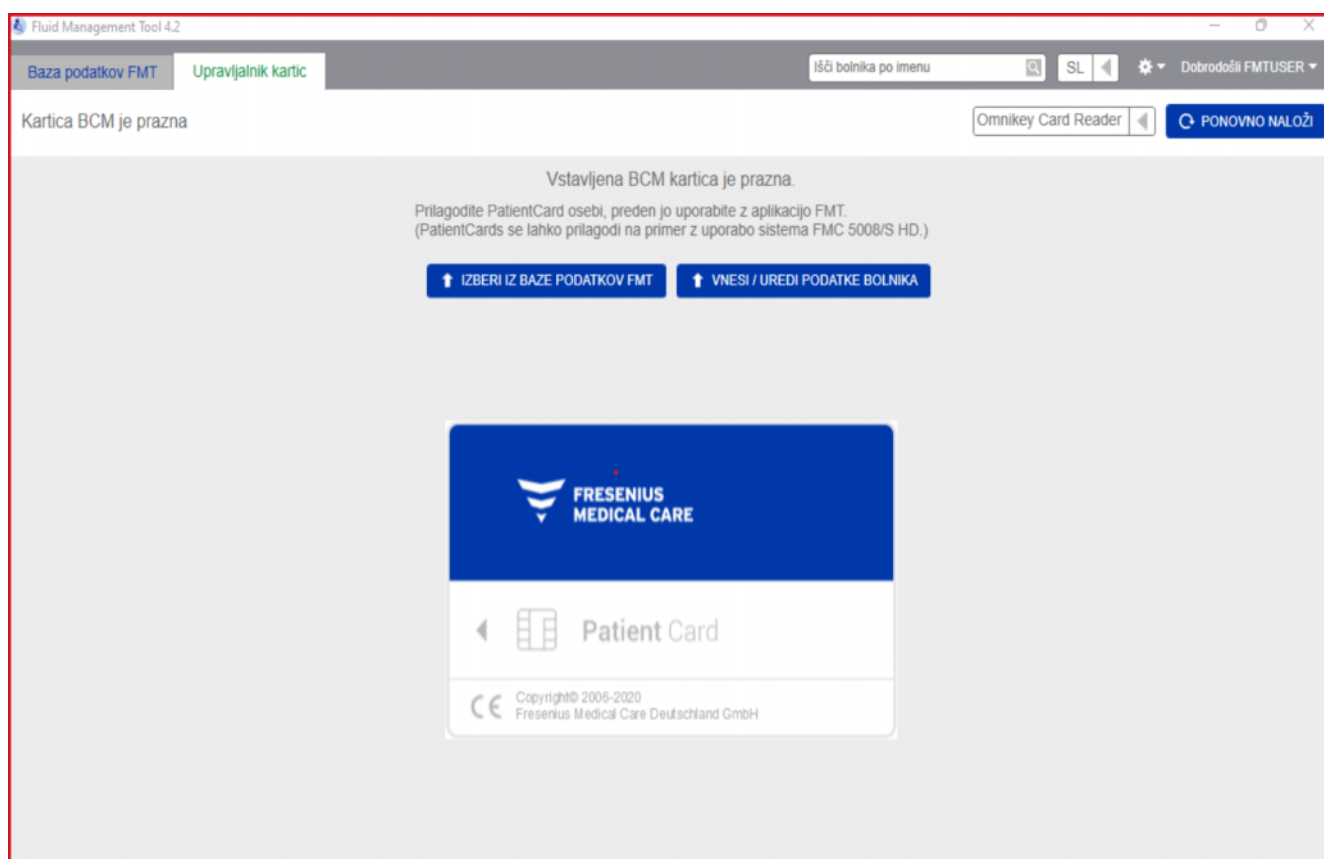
Fluid Management Tool 4.2

Baza podatkov FMT
Upravljalnik kartic
Išči bolnika po imenu
SL
Dobrodošli FMTUSER

Kartica BCM je prazna
Omnikey Card Reader
PONOVNO NALOŽI

Vstavljena BCM kartica je prazna.

Prilagodite PatientCard osebi, preden jo uporabite z aplikacijo FMT.
(PatientCards se lahko prilagodi na primer z uporabo sistema FMC 5008/S HD.)

IZBERI IZ BAZE PODATKOV FMT
VNESI / UREDI PODATKE BOLNIKA

FRESENIUS
MEDICAL CARE

Patient Card

CE
Copyright© 2006-2020
Fresenius Medical Care Deutschland GmbH